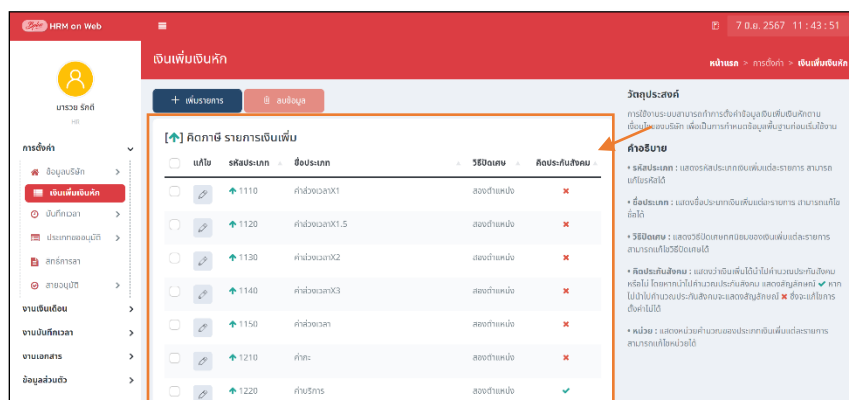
HRM on Web

7 มิ.ย. 2567 11 : 43 : 51

มารวย รักดี
HR

การตั้งค่า
ข้อมูลบริษัท
เงินเพิ่มเงินหัก
บันทึกเวลา
ประเภทของนุมัติ
สิทธิ์การลา
สายอนุมัติ
งานเงินเดือน
งานบันทึกเวลา
งานเอกสาร
ข้อมูลส่วนตัว

เงินเพิ่มเงินหัก

หน้าแรก > การตั้งค่า > เงินเพิ่มเงินหัก

+ เพิ่มรายการ
ลบข้อมูล

[↑] คิดภาษี รายการเงินเพิ่ม

| | แก้ไข | รหัสประเภท | ชื่อประเภท | วิธีปัดเศษ | คิดประกันสังคม |
|---|---|---|---|---|---|
| | | ↑ 1110 | ค่าล่วงเวลาX1 | สองตำแหน่ง | ✖ |
| | | ↑ 1120 | ค่าล่วงเวลาX1.5 | สองตำแหน่ง | ✖ |
| | | ↑ 1130 | ค่าล่วงเวลาX2 | สองตำแหน่ง | ✖ |
| | | ↑ 1140 | ค่าล่วงเวลาX3 | สองตำแหน่ง | ✖ |
| | | ↑ 1150 | ค่าล่วงเวลา | สองตำแหน่ง | ✖ |
| | | ↑ 1210 | ค่ากะ | สองตำแหน่ง | ✖ |
| | | ↑ 1220 | ค่าบริการ | สองตำแหน่ง | ✔ |

วัตถุประสงค์
การใช้งานระบบสามารถทำการตั้งค่าข้อมูลเงินเพิ่มเงินหักตามเงื่อนไขของบริษัท เพื่อเป็นการกำหนดข้อมูลพื้นฐานก่อนเริ่มใช้งาน

คำอธิบาย
• รหัสประเภท : แสดงรหัสประเภทเงินเพิ่มแต่ละรายการ สามารถแก้ไขรหัสได้
• ชื่อประเภท : แสดงชื่อประเภทเงินเพิ่มแต่ละรายการ สามารถแก้ไขชื่อได้
• วิธีปัดเศษ : แสดงวิธีปัดเศษทศนิยมของเงินเพิ่มแต่ละรายการ สามารถแก้ไขวิธีปัดเศษได้
• คิดประกันสังคม : แสดงว่าเงินเพิ่มได้นำไปคำนวณประกันสังคมหรือไม่ โดยหากนำไปคำนวณประกันสังคม แสดงสัญลักษณ์ ✔ หากไม่นำไปคำนวณประกันสังคมจะแสดงสัญลักษณ์ ✖ ซึ่งจะแก้ไขการตั้งค่าไม่ได้
• หน่วย : แสดงหน่วยคำนวณของประเภทเงินเพิ่มแต่ละรายการ สามารถแก้ไขหน่วยได้